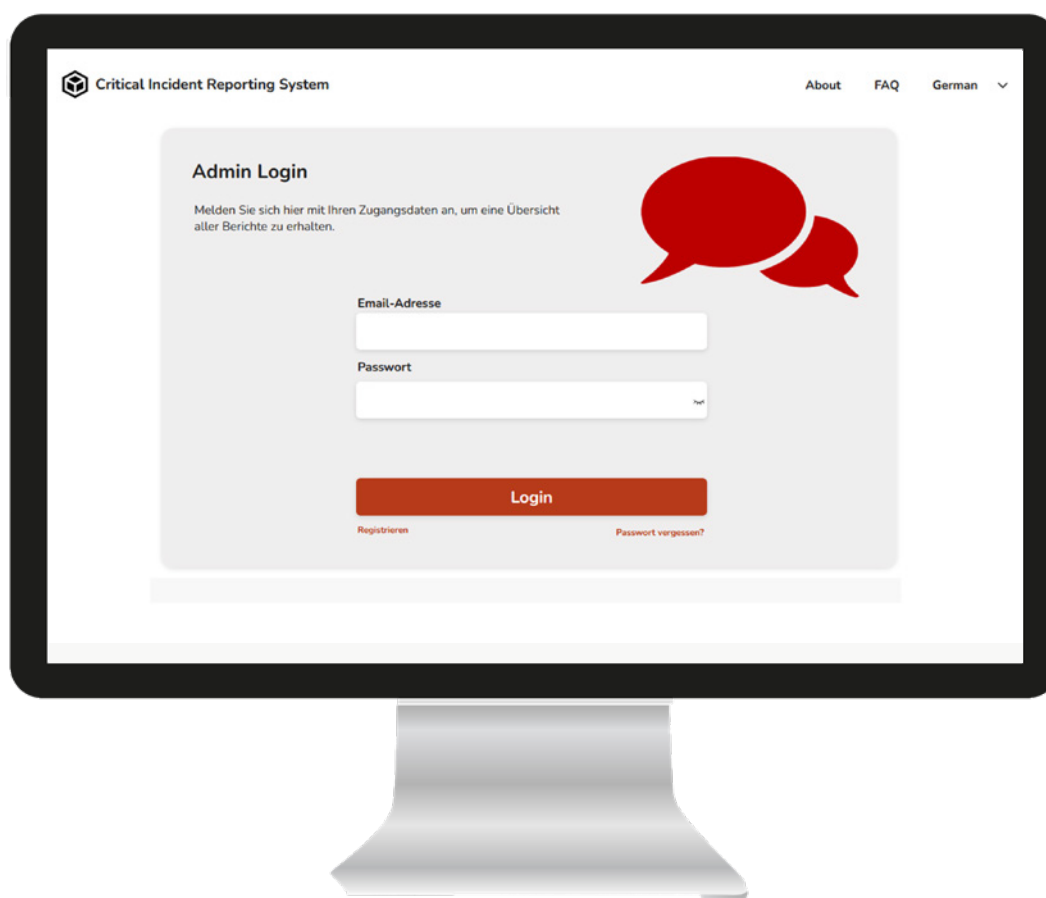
Critical Incident Reporting System

About FAQ German

Admin Login

Melden Sie sich hier mit Ihren Zugangsdaten an, um eine Übersicht aller Berichte zu erhalten.

Email-Adresse

Passwort

Login

Registrieren

Passwort vergessen?